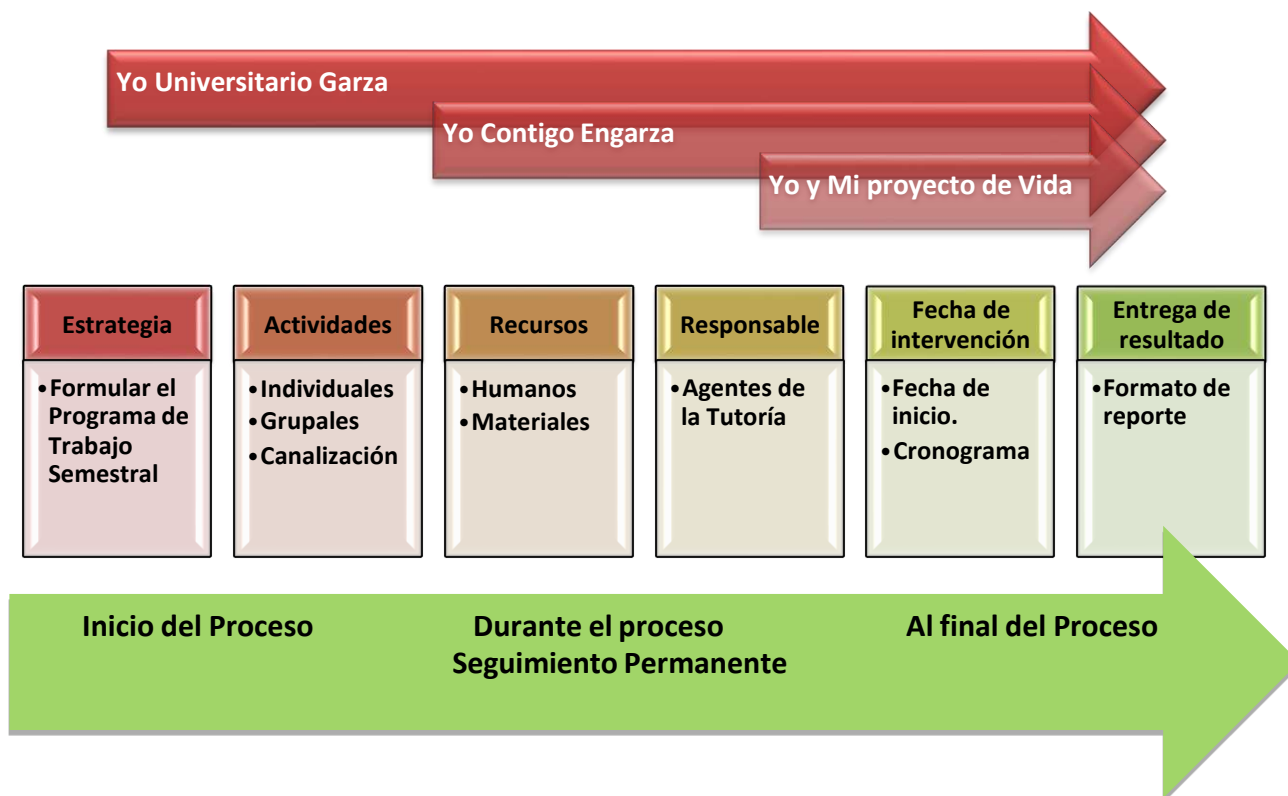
Yo Universitario Garza

Yo Contigo Engarza

Yo y Mi proyecto de Vida

Estrategia
•Formular el Programa de Trabajo Semestral

Actividades
•Individuales
•Grupales
•Canalización

Recursos
•Humanos
•Materiales

Responsable
•Agentes de la Tutoría

Fecha de intervención
•Fecha de inicio.
•Cronograma

Entrega de resultado
•Formato de reporte

Inicio del Proceso

Durante el proceso
Seguimiento Permanente

Al final del Proceso